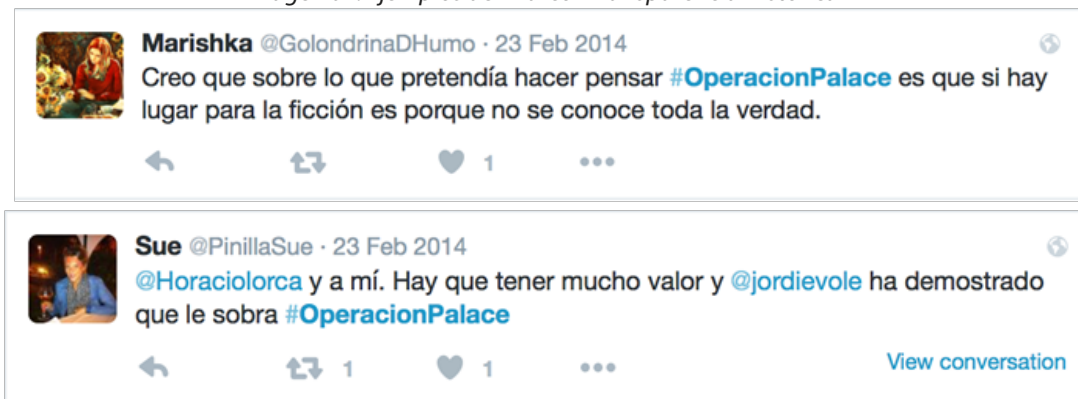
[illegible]

Marishka @GolondrinaDHumo · 23 Feb 2014
Creo que sobre lo que pretendía hacer pensar #OperacionPalace es que si hay lugar para la ficción es porque no se conoce toda la verdad.

1

Sue @PinillaSue · 23 Feb 2014
@Horaciolorca y a mí. Hay que tener mucho valor y @jordievole ha demostrado que le sobra #OperacionPalace

1 1 View conversation